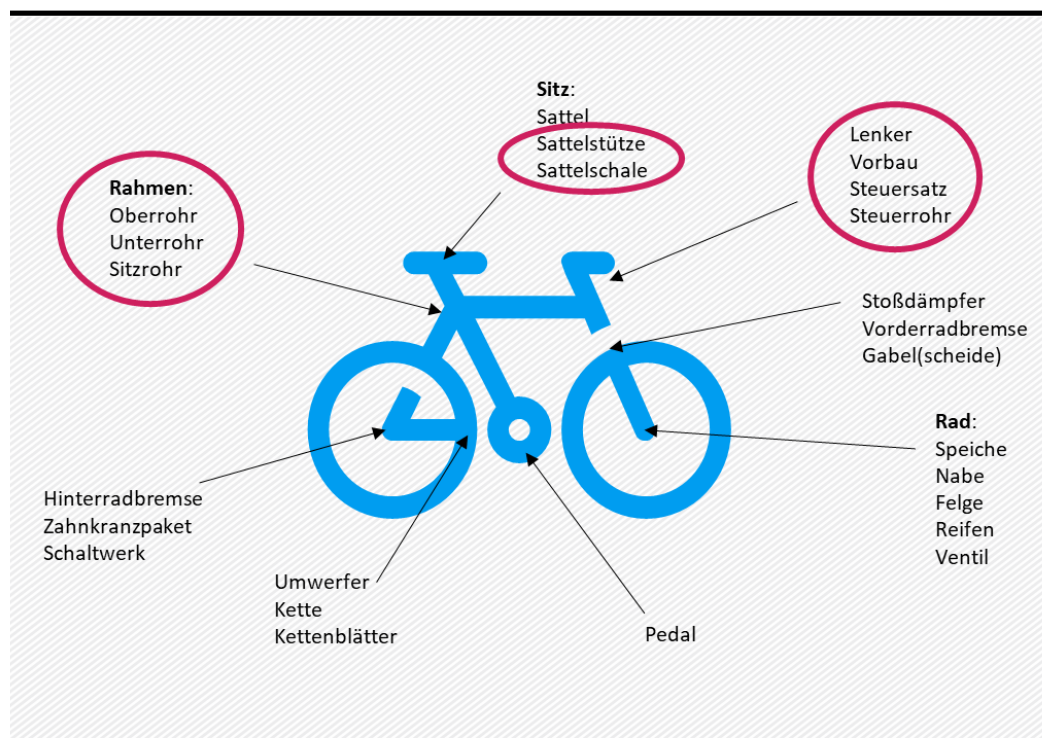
**Sitz**:
Sattel
Sattelstütze
Sattelschale

Lenker
Vorbau
Steuersatz
Steuerrohr

**Rahmen**:
Oberrohr
Unterrohr
Sitzrohr

Stoßdämpfer
Vorderradbremse
Gabel(scheide)

**Rad**:
Speiche
Nabe
Felge
Reifen
Ventil

Hinterradbremse
Zahnkranzpaket
Schaltwerk

Umwerfer
Kette
Kettenblätter

Pedal